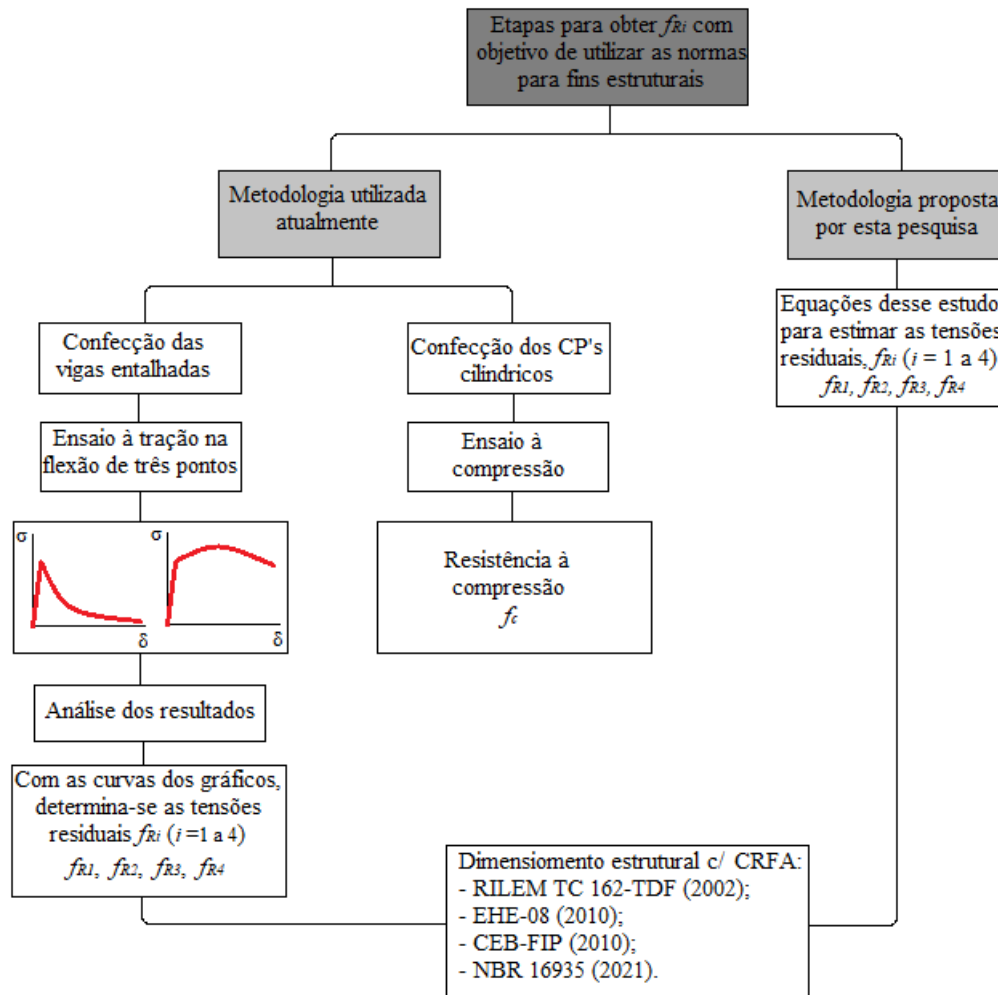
Etapas para obter $f_{Ri}$ com objetivo de utilizar as normas para fins estruturais

Metodologia utilizada atualmente

Metodologia proposta por esta pesquisa

Confecção das vigas entalhadas

Confecção dos CP's cilíndricos

Equações desse estudo para estimar as tensões residuais, $f_{Ri}$ ($i$ = 1 a 4) $f_{R1}$, $f_{R2}$, $f_{R3}$, $f_{R4}$

Ensaio à tração na flexão de três pontos

Ensaio à compressão

σ

δ

σ

δ

Resistência à compressão $f_c$

Análise dos resultados

Com as curvas dos gráficos, determina-se as tensões residuais $f_{Ri}$ ($i$ =1 a 4) $f_{R1}$, $f_{R2}$, $f_{R3}$, $f_{R4}$

Dimensiomento estrutural c/ CRFA:
- RILEM TC 162-TDF (2002);
- EHE-08 (2010);
- CEB-FIP (2010);
- NBR 16935 (2021).